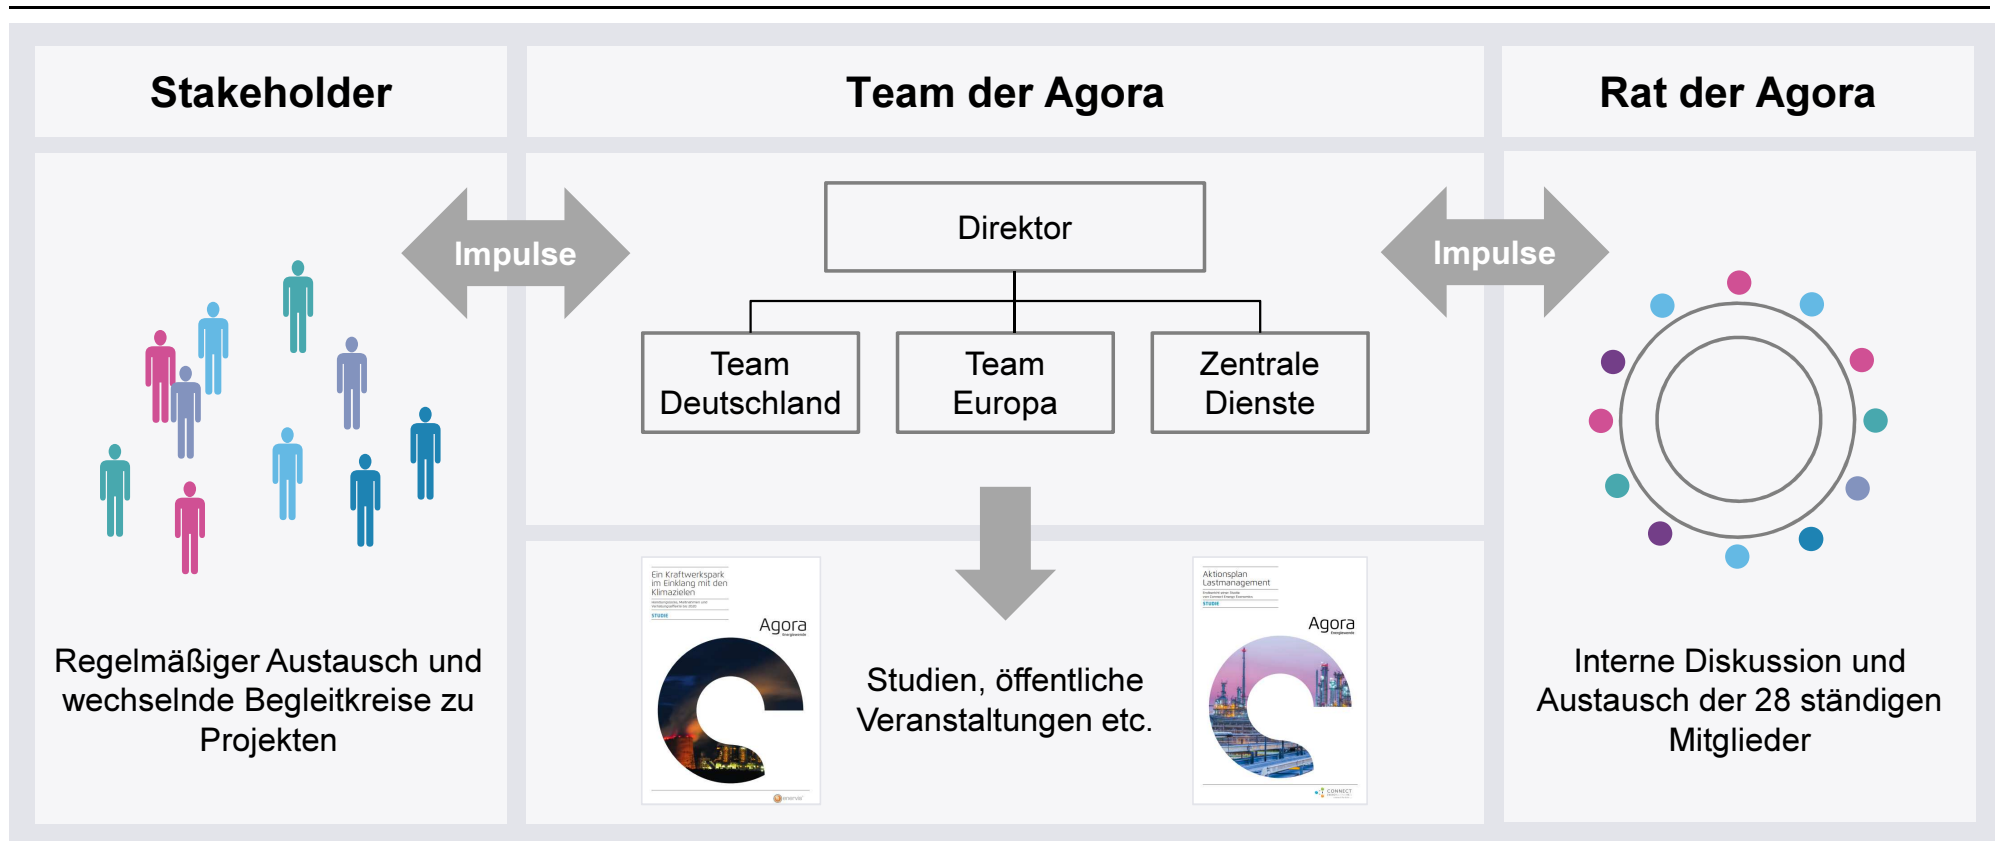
Stakeholder

Team der Agora

Rat der Agora

Impulse

Direktor

Impulse

Team Deutschland

Team Europa

Zentrale Dienste

Ein Kraftwerkspark im Einklang mit den Klimazielen

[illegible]

STUDIE

Agora

Aktionsplan Lastmanagement

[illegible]

STUDIE

Agora

Regelmäßiger Austausch und wechselnde Begleitkreise zu Projekten

Studien, öffentliche Veranstaltungen etc.

Interne Diskussion und Austausch der 28 ständigen Mitglieder